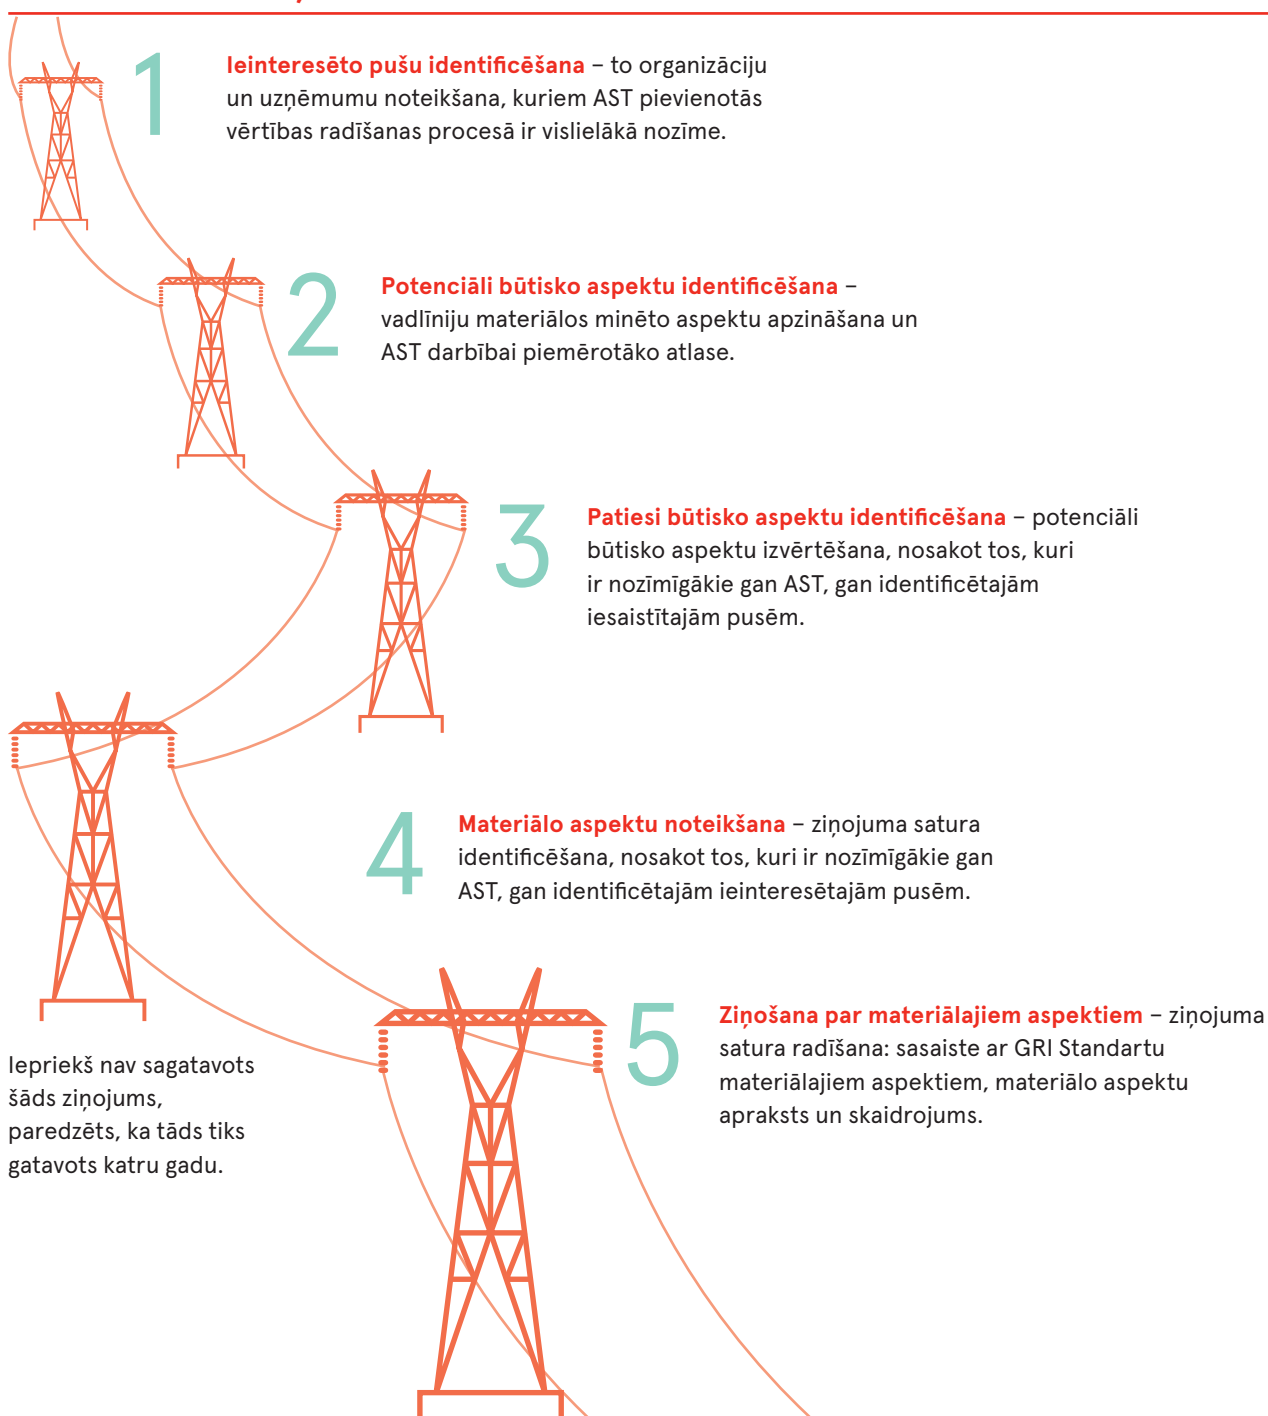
1 **Ieinteresēto pušu identificēšana** – to organizāciju un uzņēmumu noteikšana, kuriem AST pievienotās vērtības radīšanas procesā ir vislielākā nozīme.

2 **Potenciāli būtisko aspektu identificēšana** – vadlīniju materiālos minēto aspektu apzināšana un AST darbībai piemērotāko atlase.

3 **Patiesi būtisko aspektu identificēšana** – potenciāli būtisko aspektu izvērtēšana, nosakot tos, kuri ir nozīmīgākie gan AST, gan identificētajām iesaistītajām pusēm.

4 **Materiālo aspektu noteikšana** – ziņojuma satura identificēšana, nosakot tos, kuri ir nozīmīgākie gan AST, gan identificētajām ieinteresētajām pusēm.

5 **Ziņošana par materiālajiem aspektiem** – ziņojuma satura radīšana: sasaiste ar GRI Standartu materiālajiem aspektiem, materiālo aspektu apraksts un skaidrojums.

Iepriekš nav sagatavots šāds ziņojums, paredzēts, ka tāds tiks gatavots katru gadu.